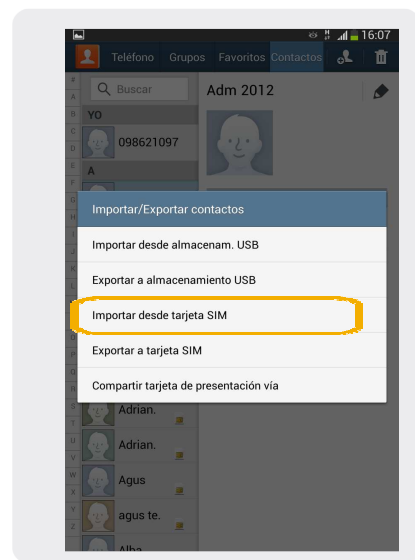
16:07

Teléfono Grupos Favoritos Contactos

Buscar

Adm 2012

YO

098621097

A

Importar/Exportar contactos

Importar desde almacenam. USB

Exportar a almacenamiento USB

Importar desde tarjeta SIM

Exportar a tarjeta SIM

Compartir tarjeta de presentación vía

Adrian.

Adrian.

Agus

agus te.

Alba

#
A
B
C
D
E
F
G
H
I
J
K
L
M
N
O
P
Q
R
S
T
U
V
W
X
Y
Z